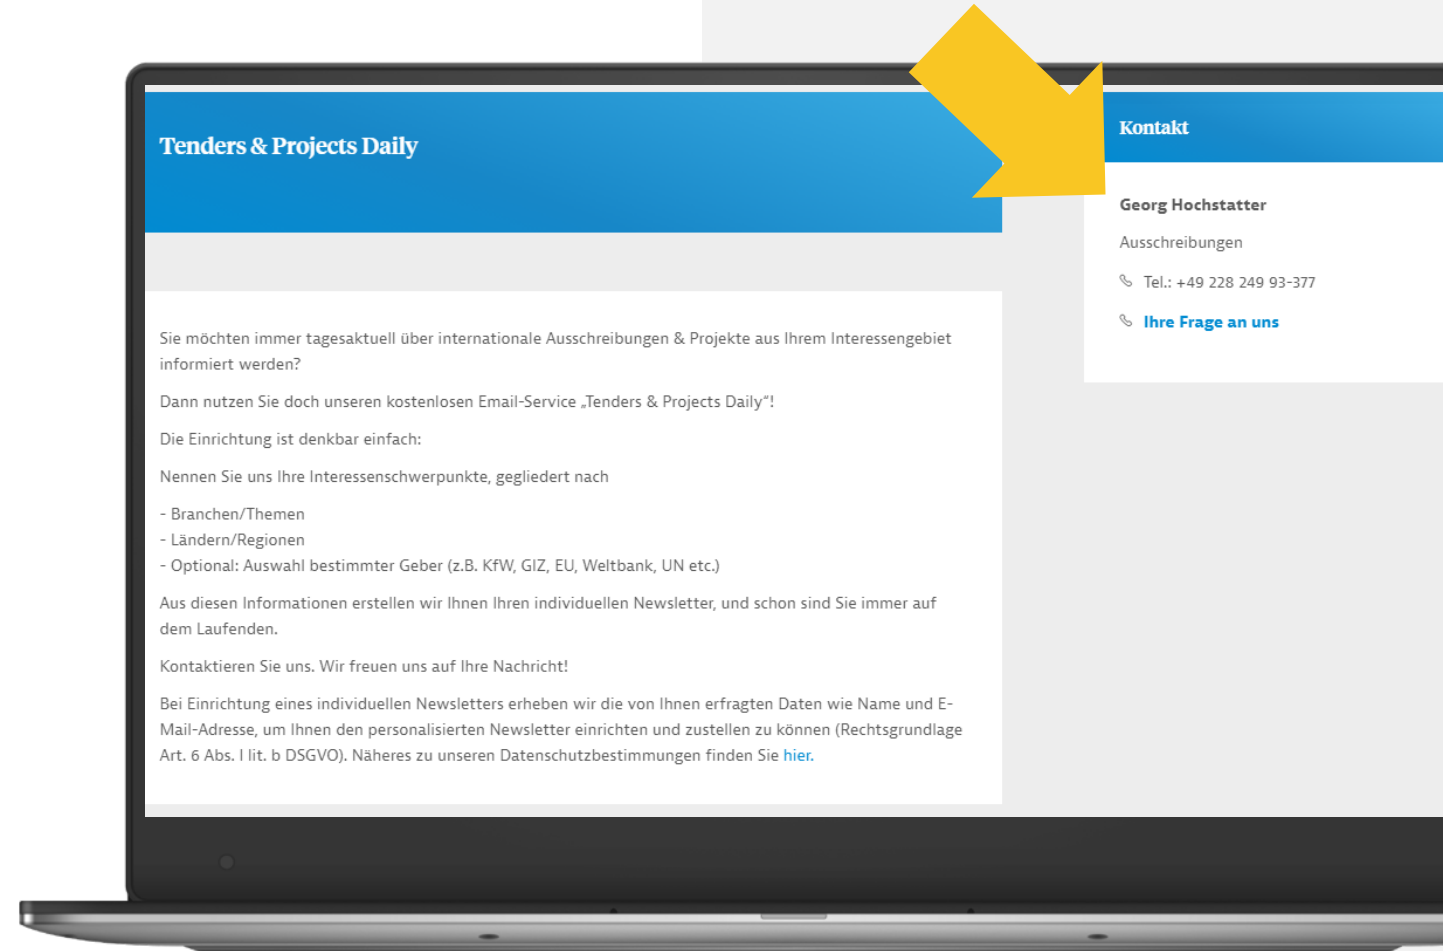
Tenders & Projects Daily

Sie möchten immer tagesaktuell über internationale Ausschreibungen & Projekte aus Ihrem Interessengebiet informiert werden?

Dann nutzen Sie doch unseren kostenlosen Email-Service „Tenders & Projects Daily“!

Die Einrichtung ist denkbar einfach:

Nennen Sie uns Ihre Interessenschwerpunkte, gegliedert nach

- Branchen/Themen
- Ländern/Regionen
- Optional: Auswahl bestimmter Geber (z.B. KfW, GIZ, EU, Weltbank, UN etc.)

Aus diesen Informationen erstellen wir Ihnen Ihren individuellen Newsletter, und schon sind Sie immer auf dem Laufenden.

Kontaktieren Sie uns. Wir freuen uns auf Ihre Nachricht!

Bei Einrichtung eines individuellen Newsletters erheben wir die von Ihnen erfragten Daten wie Name und E-Mail-Adresse, um Ihnen den personalisierten Newsletter einrichten und zustellen zu können (Rechtsgrundlage Art. 6 Abs. I lit. b DSGVO). Näheres zu unseren Datenschutzbestimmungen finden Sie hier.

Kontakt

Georg Hochstatter

Ausschreibungen

Tel.: +49 228 249 93-377

Ihre Frage an uns